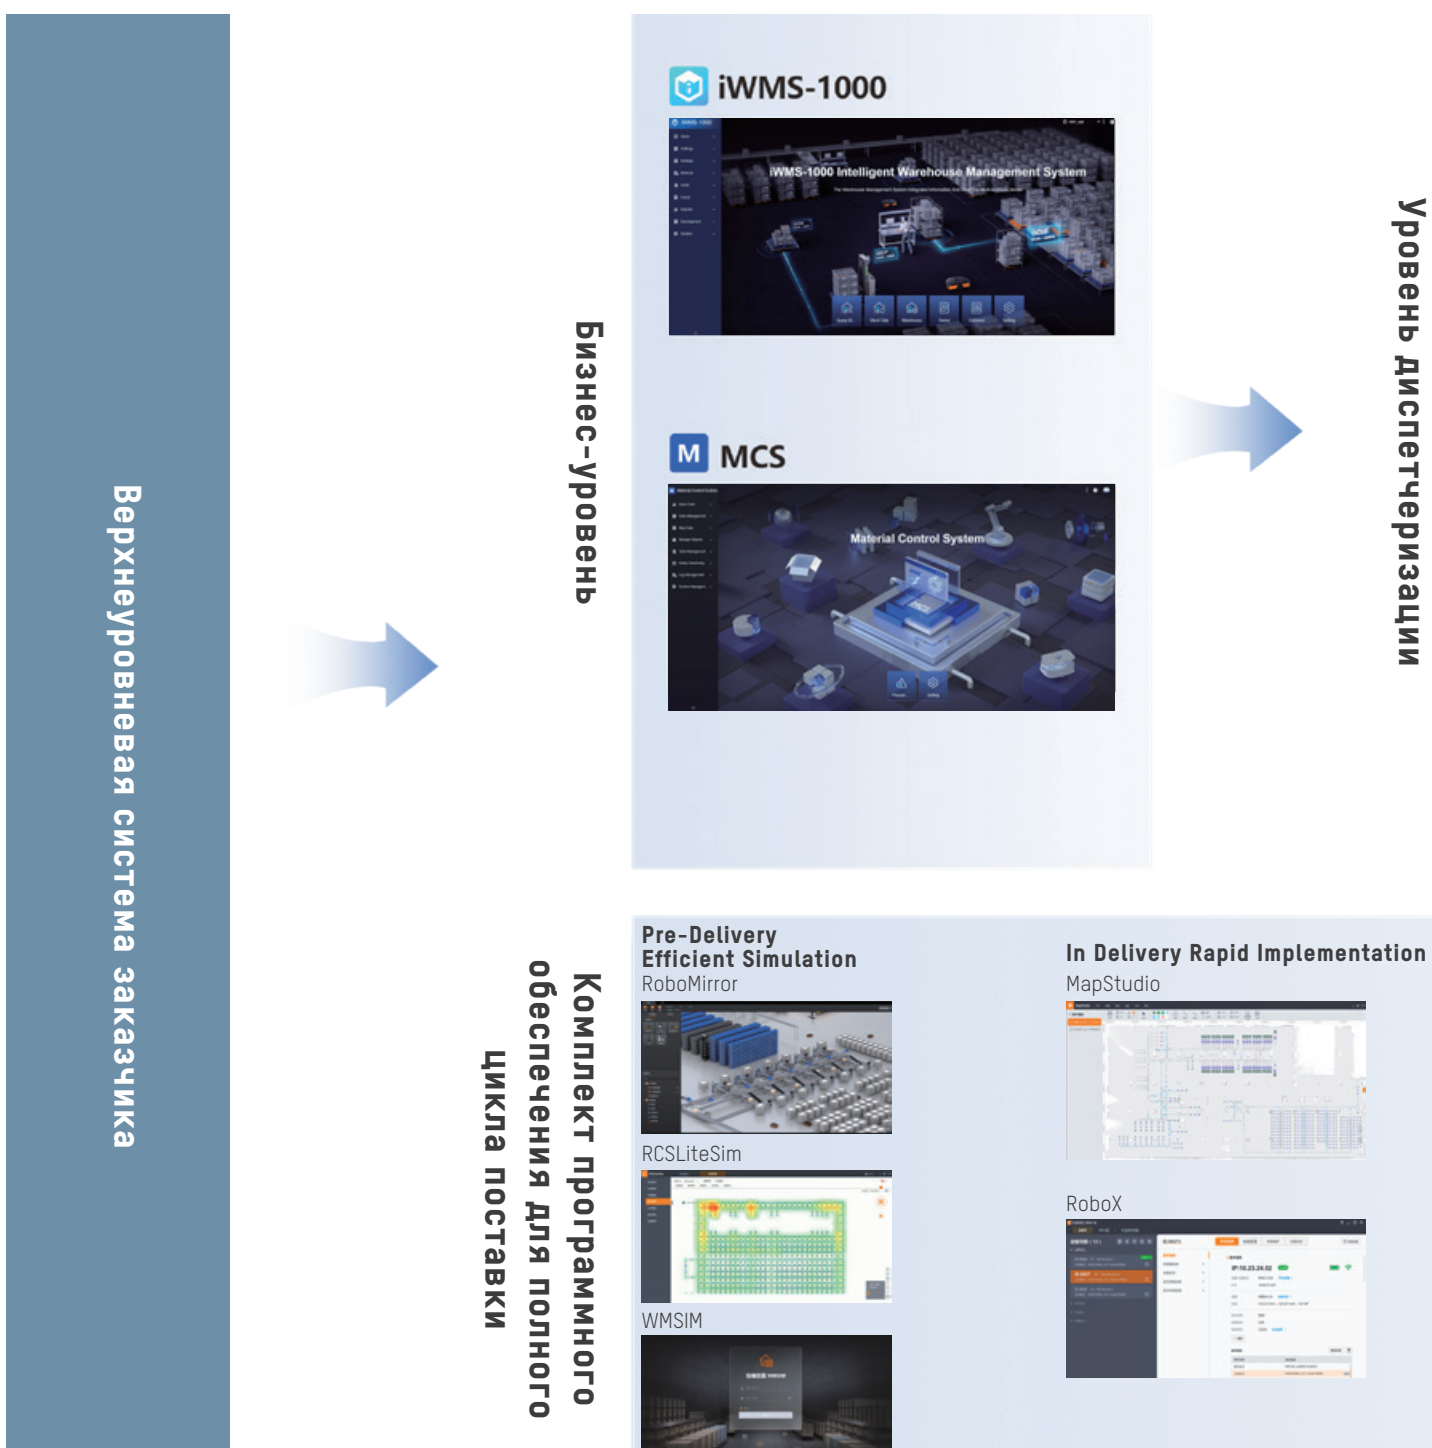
Верхнеуровневая система заказчика

Бизнес-уровень

iWMS-1000

iWMS-1000 Intelligent Warehouse Management System

MCS

Material Control System

Уровень диспетчеризации

Комплект программного обеспечения для полного цикла поставки

Pre-Delivery Efficient Simulation
RoboMirror

RCSLiteSim

WMSIM

In Delivery Rapid Implementation
MapStudio

RoboX